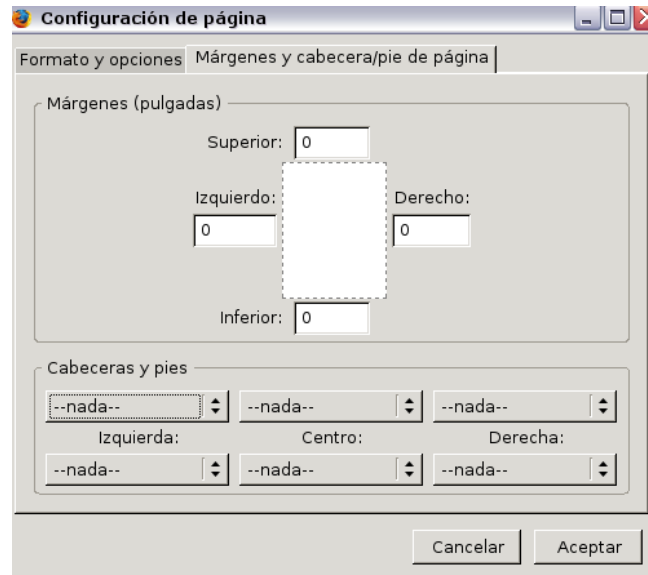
Configuración de página

Formato y opciones | Márgenes y cabecera/pie de página

Márgenes (pulgadas)

Superior: 0

Izquierdo: 0

Derecho: 0

Inferior: 0

Cabeceras y pies

--nada-- --nada-- --nada--

Izquierda: Centro: Derecha:

--nada-- --nada-- --nada--

Cancelar Aceptar